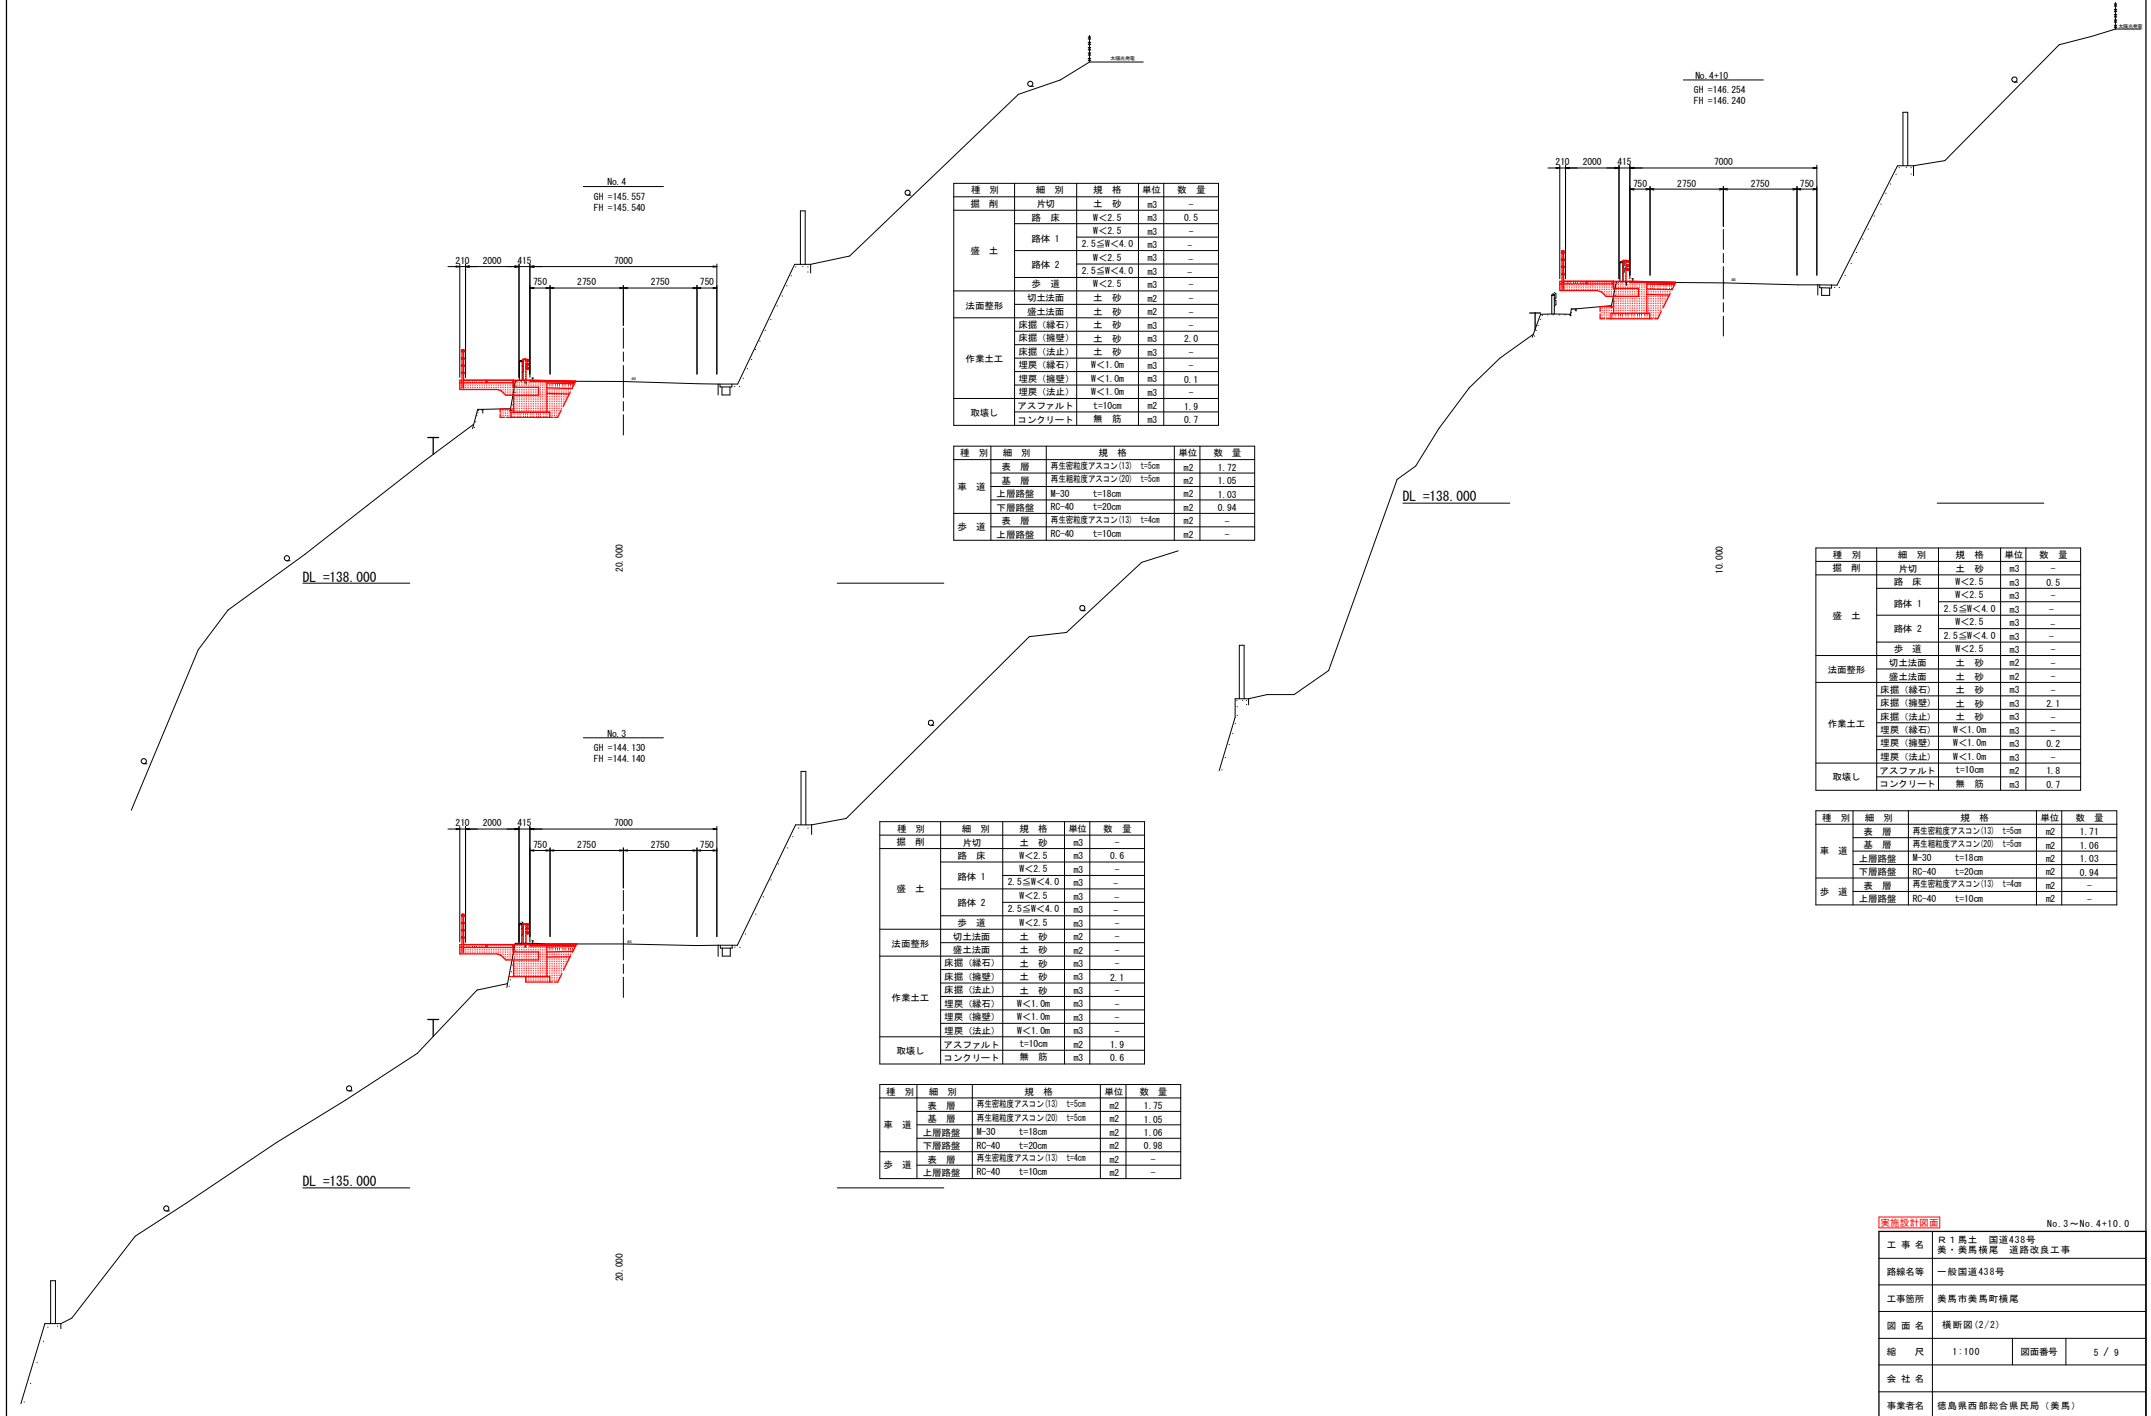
太陽光発電

No. 4
GH =145. 557
FH =145. 540

210 2000 415 7000
750 2750 2750 750

DL =138. 000

20. 000

| 種 別 | 細 別 | 規 格 | 単位 | 数 量 |
|---|---|---|---|---|
| 掘 削 | 片切 | 土 砂 | m3 | – |
| 盛 土 | 路 床 | W<2. 5 | m3 | 0. 5 |
| | 路体 1 | W<2. 5 | m3 | – |
| | | 2. 5≦W<4. 0 | m3 | – |
| | 路体 2 | W<2. 5 | m3 | – |
| | | 2. 5≦W<4. 0 | m3 | – |
| | 歩 道 | W<2. 5 | m3 | – |
| 法面整形 | 切土法面 | 土 砂 | m2 | – |
| | 盛土法面 | 土 砂 | m2 | – |
| 作業土工 | 床掘（縁石） | 土 砂 | m3 | – |
| | 床掘（擁壁） | 土 砂 | m3 | 2. 0 |
| | 床掘（法止） | 土 砂 | m3 | – |
| | 埋戻（縁石） | W<1. 0m | m3 | – |
| | 埋戻（擁壁） | W<1. 0m | m3 | 0. 1 |
| | 埋戻（法止） | W<1. 0m | m3 | – |
| 取壊し | アスファルト | t=10cm | m2 | 1. 9 |
| | コンクリート | 無 筋 | m3 | 0. 7 |

| 種 別 | 細 別 | 規 格 | 単位 | 数 量 |
|---|---|---|---|---|
| 車 道 | 表 層 | 再生密粒度アスコン(13) t=5cm | m2 | 1. 72 |
| | 基 層 | 再生粗粒度アスコン(20) t=5cm | m2 | 1. 05 |
| | 上層路盤 | M-30 t=18cm | m2 | 1. 03 |
| | 下層路盤 | RC-40 t=20cm | m2 | 0. 94 |
| 歩 道 | 表 層 | 再生密粒度アスコン(13) t=4cm | m2 | – |
| | 上層路盤 | RC-40 t=10cm | m2 | – |

No. 3
GH =144. 130
FH =144. 140

210 2000 415 7000
750 2750 2750 750

DL =135. 000

20. 000

| 種 別 | 細 別 | 規 格 | 単位 | 数 量 |
|---|---|---|---|---|
| 掘 削 | 片切 | 土 砂 | m3 | – |
| 盛 土 | 路 床 | W<2. 5 | m3 | 0. 6 |
| | 路体 1 | W<2. 5 | m3 | – |
| | | 2. 5≦W<4. 0 | m3 | – |
| | 路体 2 | W<2. 5 | m3 | – |
| | | 2. 5≦W<4. 0 | m3 | – |
| | 歩 道 | W<2. 5 | m3 | – |
| 法面整形 | 切土法面 | 土 砂 | m2 | – |
| | 盛土法面 | 土 砂 | m2 | – |
| 作業土工 | 床掘（縁石） | 土 砂 | m3 | – |
| | 床掘（擁壁） | 土 砂 | m3 | 2. 1 |
| | 床掘（法止） | 土 砂 | m3 | – |
| | 埋戻（縁石） | W<1. 0m | m3 | – |
| | 埋戻（擁壁） | W<1. 0m | m3 | – |
| | 埋戻（法止） | W<1. 0m | m3 | – |
| 取壊し | アスファルト | t=10cm | m2 | 1. 9 |
| | コンクリート | 無 筋 | m3 | 0. 6 |

| 種 別 | 細 別 | 規 格 | 単位 | 数 量 |
|---|---|---|---|---|
| 車 道 | 表 層 | 再生密粒度アスコン(13) t=5cm | m2 | 1. 75 |
| | 基 層 | 再生粗粒度アスコン(20) t=5cm | m2 | 1. 05 |
| | 上層路盤 | M-30 t=18cm | m2 | 1. 06 |
| | 下層路盤 | RC-40 t=20cm | m2 | 0. 98 |
| 歩 道 | 表 層 | 再生密粒度アスコン(13) t=4cm | m2 | – |
| | 上層路盤 | RC-40 t=10cm | m2 | – |

太陽光発電

No. 4+10
GH =146. 254
FH =146. 240

210 2000 415 7000
750 2750 2750 750

DL =138. 000

10. 000

| 種 別 | 細 別 | 規 格 | 単位 | 数 量 |
|---|---|---|---|---|
| 掘 削 | 片切 | 土 砂 | m3 | – |
| 盛 土 | 路 床 | W<2. 5 | m3 | 0. 5 |
| | 路体 1 | W<2. 5 | m3 | – |
| | | 2. 5≦W<4. 0 | m3 | – |
| | 路体 2 | W<2. 5 | m3 | – |
| | | 2. 5≦W<4. 0 | m3 | – |
| | 歩 道 | W<2. 5 | m3 | – |
| 法面整形 | 切土法面 | 土 砂 | m2 | – |
| | 盛土法面 | 土 砂 | m2 | – |
| 作業土工 | 床掘（縁石） | 土 砂 | m3 | – |
| | 床掘（擁壁） | 土 砂 | m3 | 2. 1 |
| | 床掘（法止） | 土 砂 | m3 | – |
| | 埋戻（縁石） | W<1. 0m | m3 | – |
| | 埋戻（擁壁） | W<1. 0m | m3 | 0. 2 |
| | 埋戻（法止） | W<1. 0m | m3 | – |
| 取壊し | アスファルト | t=10cm | m2 | 1. 8 |
| | コンクリート | 無 筋 | m3 | 0. 7 |

| 種 別 | 細 別 | 規 格 | 単位 | 数 量 |
|---|---|---|---|---|
| 車 道 | 表 層 | 再生密粒度アスコン(13) t=5cm | m2 | 1. 71 |
| | 基 層 | 再生粗粒度アスコン(20) t=5cm | m2 | 1. 06 |
| | 上層路盤 | M-30 t=18cm | m2 | 1. 03 |
| | 下層路盤 | RC-40 t=20cm | m2 | 0. 94 |
| 歩 道 | 表 層 | 再生密粒度アスコン(13) t=4cm | m2 | – |
| | 上層路盤 | RC-40 t=10cm | m2 | – |

実施設計図面
No. 3～No. 4+10. 0

| 工 事 名 | R 1 馬土 国道438号 美・美馬横尾 道路改良工事 | | |
|---|---|---|---|
| 路線名等 | 一般国道438号 | | |
| 工事箇所 | 美馬市美馬町横尾 | | |
| 図 面 名 | 横断図 (2/2) | | |
| 縮 尺 | 1:100 | 図面番号 | 5 / 9 |
| 会 社 名 | | | |
| 事業者名 | 徳島県西部総合県民局（美馬） | | |